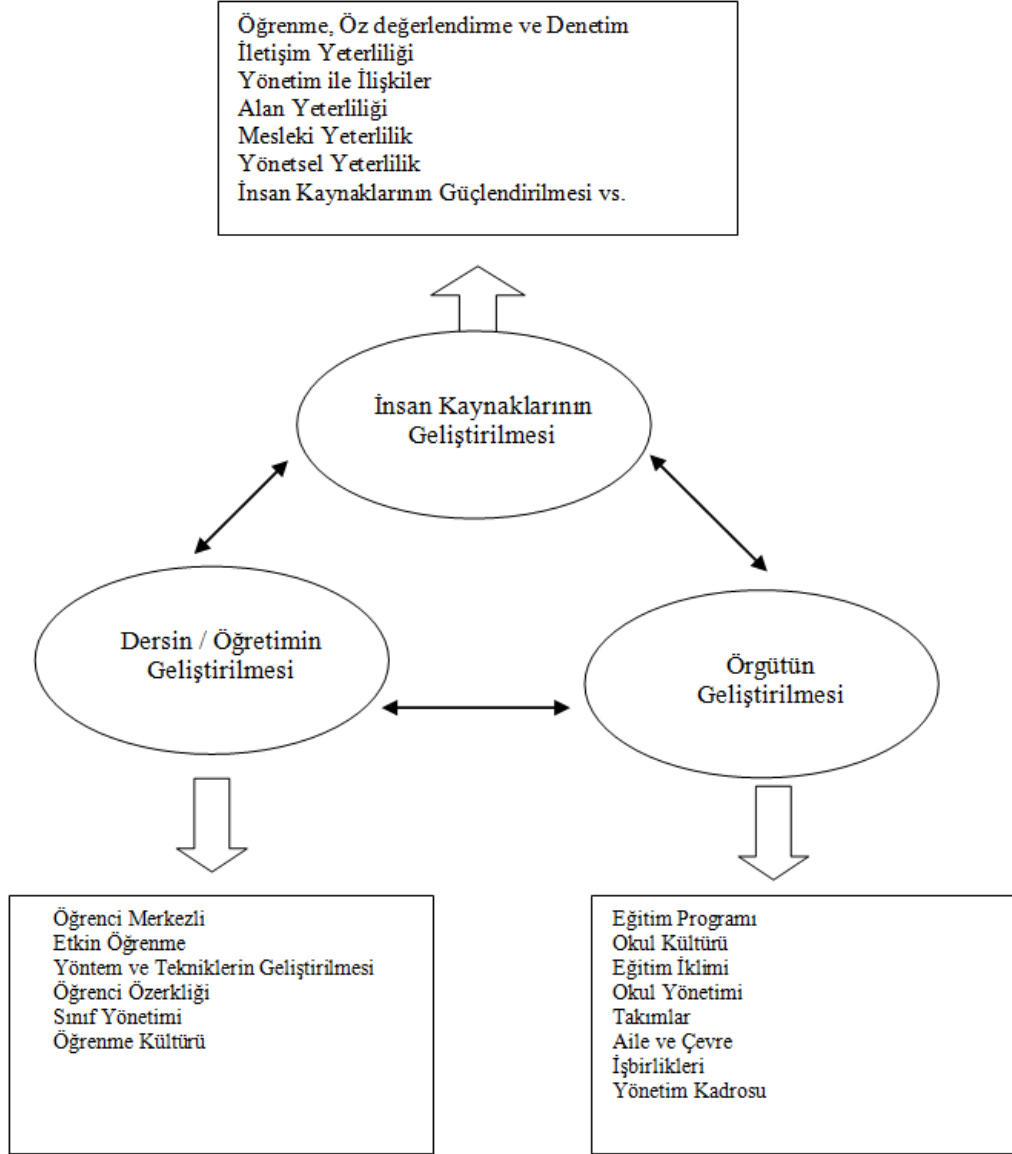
Öğrenme, Öz değerlendirme ve Denetim
İletişim Yeterliliği
Yönetim ile İlişkiler
Alan Yeterliliği
Mesleki Yeterlilik
Yönetsel Yeterlilik
İnsan Kaynaklarının Güçlendirilmesi vs.

İnsan Kaynaklarının Geliştirilmesi

Dersin / Öğretimin Geliştirilmesi

Örgütün Geliştirilmesi

Öğrenci Merkezli
Etkin Öğrenme
Yöntem ve Tekniklerin Geliştirilmesi
Öğrenci Özerkliği
Sınıf Yönetimi
Öğrenme Kültürü

Eğitim Programı
Okul Kültürü
Eğitim İklimi
Okul Yönetimi
Takımlar
Aile ve Çevre
İşbirlikleri
Yönetim Kadrosu